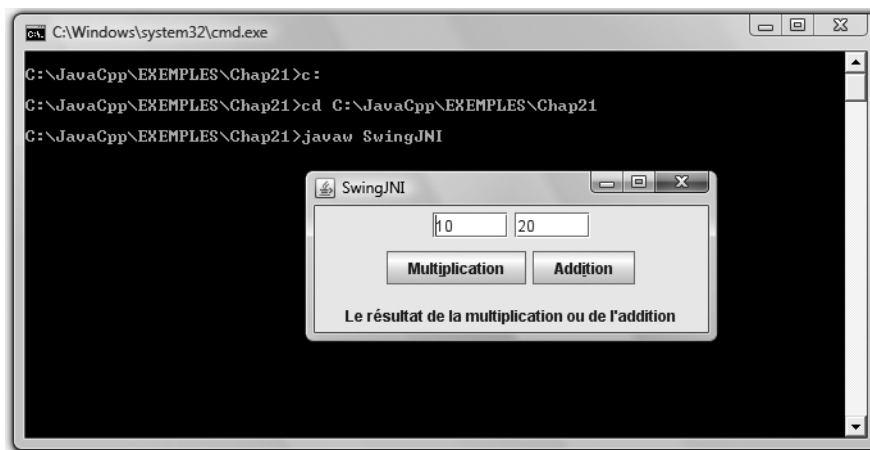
C:\Windows\system32\cmd.exe

C:\JavaCpp\EXEMPLES\Chap21>c:

C:\JavaCpp\EXEMPLES\Chap21>cd C:\JavaCpp\EXEMPLES\Chap21

C:\JavaCpp\EXEMPLES\Chap21>javaw SwingJNI

SwingJNI

10

20

Multiplication

Addition

Le résultat de la multiplication ou de l'addition